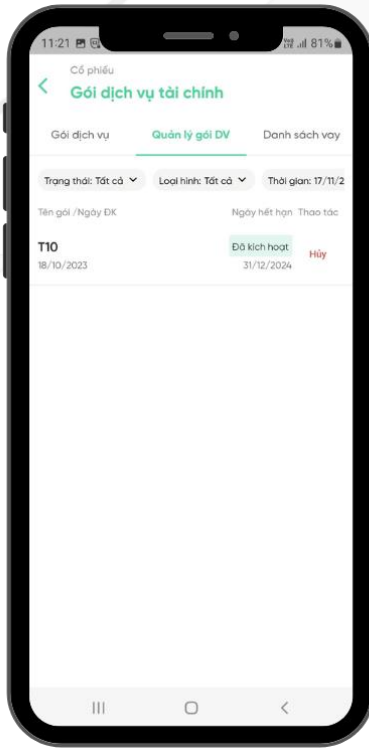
11:21 81%

<

Cổ phiếu

Gói dịch vụ tài chính

Gói dịch vụ

Quản lý gói DV

Danh sách vay

Trạng thái: Tất cả

Loại hình: Tất cả

Thời gian: 17/11/2

Tên gói /Ngày ĐK

Ngày hết hạn

Thao tác

T10

18/10/2023

Đã kích hoạt

31/12/2024

Hủy